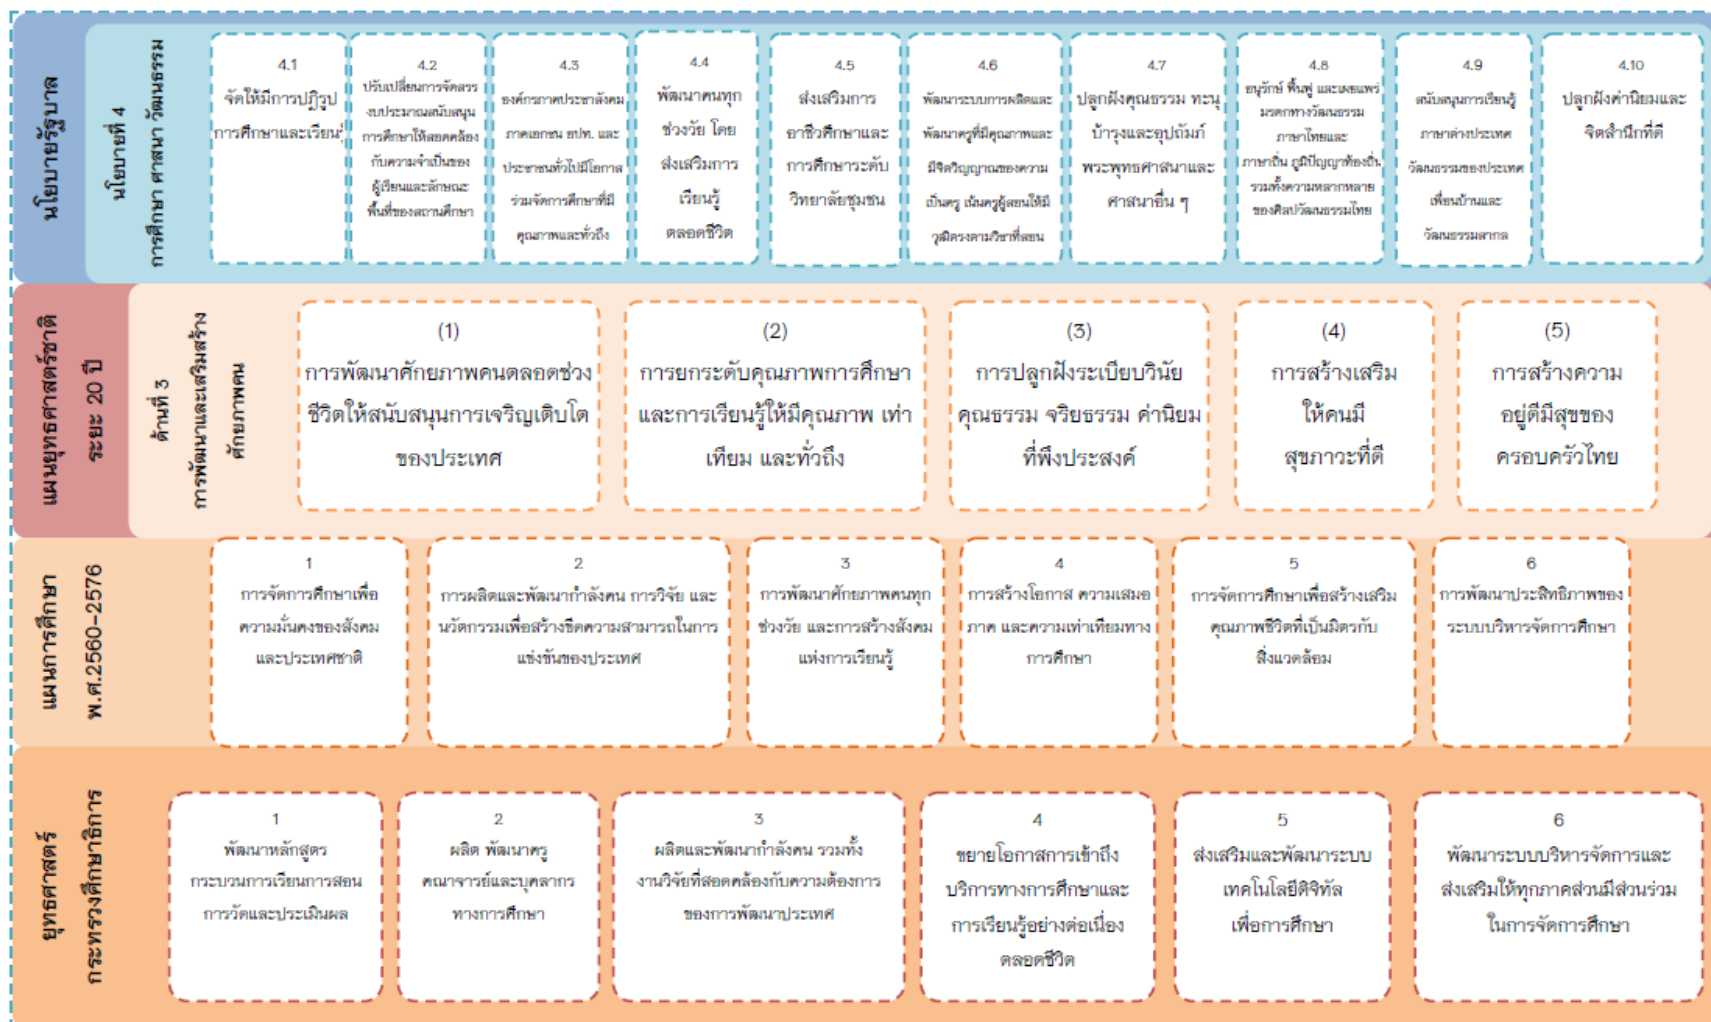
นโยบายรัฐบาล

นโยบายที่ 4 การศึกษา ศาสนา วัฒนธรรม

4.1 จัดให้มีการปฏิรูปการศึกษาและเรียนรู้

4.2 ปรับเปลี่ยนการจัดสรรงบประมาณสนับสนุนการศึกษาให้สอดคล้องกับความจำเป็นของผู้เรียนและลักษณะพื้นที่ของสถานศึกษา

4.3 องค์กรภาคประชาสังคม ภาคเอกชน อปท. และประชาชนทั่วไปมีโอกาสร่วมจัดการศึกษาที่มีคุณภาพและทั่วถึง

4.4 พัฒนาคนทุกช่วงวัย โดยส่งเสริมการเรียนรู้ตลอดชีวิต

4.5 ส่งเสริมการอาชีวศึกษาและการศึกษาระดับวิทยาลัยชุมชน

4.6 พัฒนาระบบการผลิตและพัฒนาครูที่มีคุณภาพและมีจิตวิญญาณของความเป็นครู เน้นครูผู้สอนให้มีวุฒิตรงตามวิชาที่สอน

4.7 ปลูกฝังคุณธรรม ทะนุบำรุงและอุปถัมภ์พระพุทธศาสนาและศาสนาอื่น ๆ

4.8 อนุรักษ์ ฟื้นฟู และเผยแพร่มรดกทางวัฒนธรรม ภาษาไทยและภาษาถิ่น ภูมิปัญญาท้องถิ่น รวมทั้งความหลากหลายของศิลปวัฒนธรรมไทย

4.9 สนับสนุนการเรียนรู้ภาษาต่างประเทศ วัฒนธรรมของประเทศเพื่อนบ้านและวัฒนธรรมสากล

4.10 ปลูกฝังค่านิยมและจิตสำนึกที่ดี

แผนยุทธศาสตร์ชาติ ระยะ 20 ปี

ด้านที่ 3 การพัฒนาและเสริมสร้างศักยภาพคน

(1) การพัฒนาศักยภาพคนตลอดช่วงชีวิตให้สนับสนุนการเจริญเติบโตของประเทศ

(2) การยกระดับคุณภาพการศึกษาและการเรียนรู้ให้มีคุณภาพ เท่าเทียม และทั่วถึง

(3) การปลูกฝังระเบียบวินัย คุณธรรม จริยธรรม ค่านิยมที่พึงประสงค์

(4) การสร้างเสริมให้คนมีสุขภาวะที่ดี

(5) การสร้างความอยู่ดีมีสุขของครอบครัวไทย

แผนการศึกษา พ.ศ.2560-2576

1 การจัดการศึกษาเพื่อความมั่นคงของสังคมและประเทศชาติ

2 การผลิตและพัฒนากำลังคน การวิจัย และนวัตกรรมเพื่อสร้างขีดความสามารถในการแข่งขันของประเทศ

3 การพัฒนาศักยภาพคนทุกช่วงวัย และการสร้างสังคมแห่งการเรียนรู้

4 การสร้างโอกาส ความเสมอภาค และความเท่าเทียมทางการศึกษา

5 การจัดการศึกษาเพื่อสร้างเสริมคุณภาพชีวิตที่เป็นมิตรกับสิ่งแวดล้อม

6 การพัฒนาประสิทธิภาพของระบบบริหารจัดการศึกษา

ยุทธศาสตร์ กระทรวงศึกษาธิการ

1 พัฒนาหลักสูตร กระบวนการเรียนการสอน การวัดและประเมินผล

2 ผลิต พัฒนาครู คณาจารย์และบุคลากรทางการศึกษา

3 ผลิตและพัฒนากำลังคน รวมทั้งงานวิจัยที่สอดคล้องกับความต้องการของการพัฒนาประเทศ

4 ขยายโอกาสการเข้าถึงบริการทางการศึกษาและการเรียนรู้อย่างต่อเนื่องตลอดชีวิต

5 ส่งเสริมและพัฒนาระบบเทคโนโลยีดิจิทัลเพื่อการศึกษา

6 พัฒนาระบบบริหารจัดการและส่งเสริมให้ทุกภาคส่วนมีส่วนร่วมในการจัดการศึกษา